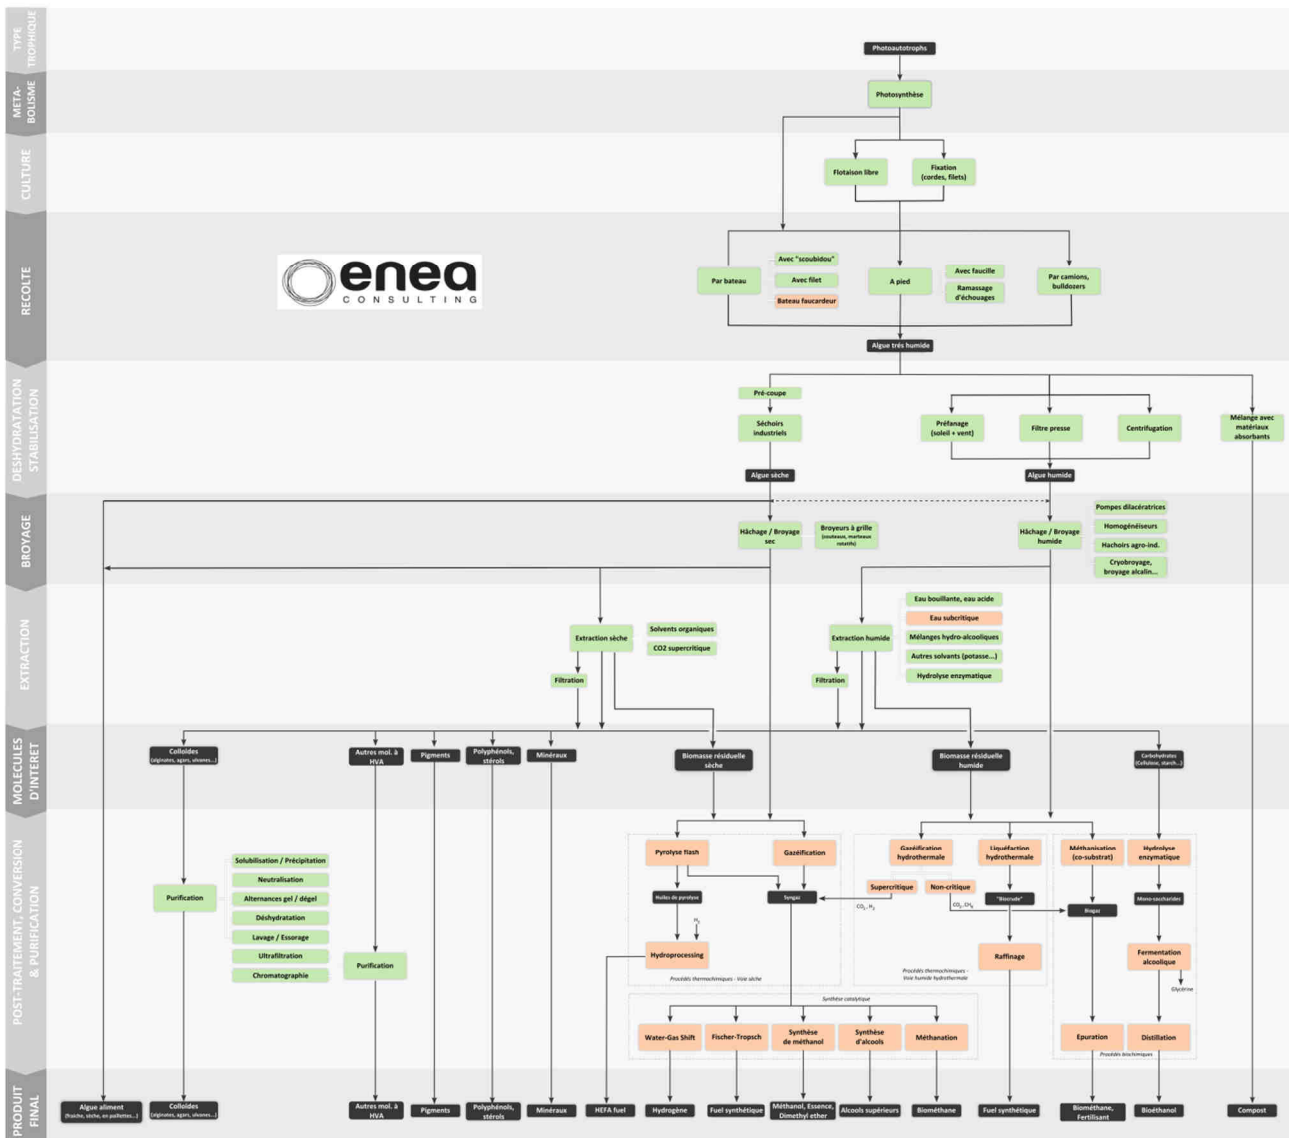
TYPE TROPHIQUE

META-BOLISME

CULTURE

RECOLTE

DESHYDRATATION STABILISATION

BROYAGE

EXTRACTION

MOLECULES D'INTERET

POST-TRAITEMENT, CONVERSION & PURIFICATION

PRODUIT FINAL

enea CONSULTING

Photoautotrophs

Photosynthèse

Flotaison libre

Fixation (cordes, filets)

Par bateau

Avec "scoubidou"

Avec filet

Bateau faucardeur

A pied

Avec faucille

Ramassage d'échouages

Par camions, bulldozers

Algue très humide

Pré-coupe

Séchoirs industriels

Préfanage (soleil + vent)

Filtre presse

Centrifugation

Mélange avec matériaux absorbants

Algue sèche

Algue humide

Hâchage / Broyage sec

Broyeurs à grille (couteaux, marteaux rotatifs)

Hâchage / Broyage humide

Pompes dilacératrices

Homogénéiseurs

Hachoirs agro-ind.

Cryobroyage, broyage alcalin...

Extraction sèche

Solvents organiques

CO2 supercritique

Filtration

Extraction humide

Eau bouillante, eau acide

Eau subcritique

Mélanges hydro-alcooliques

Autres solvants (potasse...)

Hydrolyse enzymatique

Filtration

Colloïdes (alginates, agars, silvanes...)

Autres mol. à HVA

Pigments

Polyphénols, stérols

Minéraux

Biomasse résiduelle sèche

Biomasse résiduelle humide

Carbohydrates (Cellulose, starch...)

Purification

Solubilisation / Précipitation

Neutralisation

Alternances gel / dégel

Déshydratation

Lavage / Essorage

Ultrafiltration

Chromatographie

Purification

Pyrolyse flash

Gazéification

Huiles de pyrolyse

Syngaz

$H_2$

Hydroprocessing

Procédés thermochimiques - Voie sèche

Gazéification hydrothermale

Liquéfaction hydrothermale

Supercritique

Non-critique

$CO_2, H_2$

$CO_2, CH_4$

"Biocrude"

Raffinage

Procédés thermochimiques - Voie humide hydrothermale

Méthanisation (co-substrat)

Hydrolyse enzymatique

Biogaz

Mono-saccharides

Fermentation alcoolique

Glycérine

Synthèse catalytique

Water-Gas Shift

Fischer-Tropsch

Synthèse de méthanol

Synthèse d'alcools

Méthanation

Epuration

Distillation

Procédés biochimiques

Algue aliment (fraiche, sèche, en paillettes...)

Colloïdes (alginates, agars, silvanes...)

Autres mol. à HVA

Pigments

Polyphénols, stérols

Minéraux

HEFA fuel

Hydrogène

Fuel synthétique

Méthanol, Essence, Dimethyl ether

Alcools supérieurs

Biométhane

Fuel synthétique

Biométhane, Fertilisant

Bioéthanol

Compost